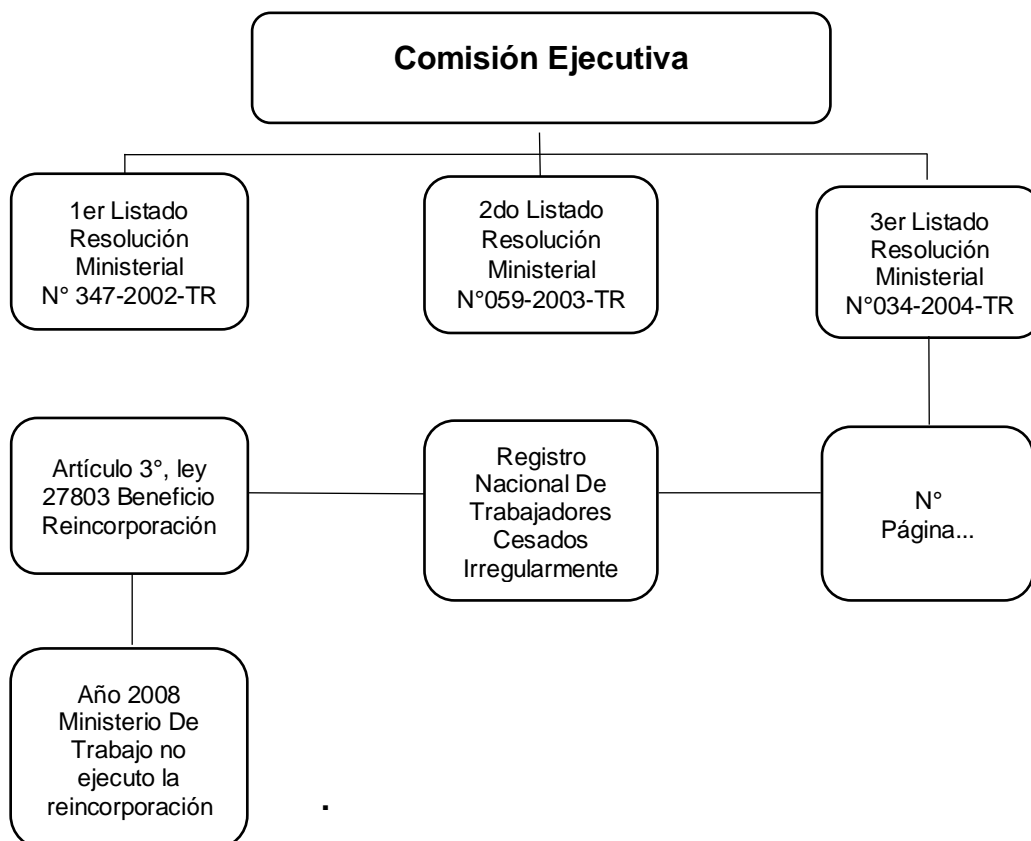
Comisión Ejecutiva

1er Listado Resolución Ministerial N° 347-2002-TR

2do Listado Resolución Ministerial N°059-2003-TR

3er Listado Resolución Ministerial N°034-2004-TR

Artículo 3°, ley 27803 Beneficio Reincorporación

Registro Nacional De Trabajadores Cesados Irregularmente

N° Página...

Año 2008 Ministerio De Trabajo no ejecuto la reincorporación